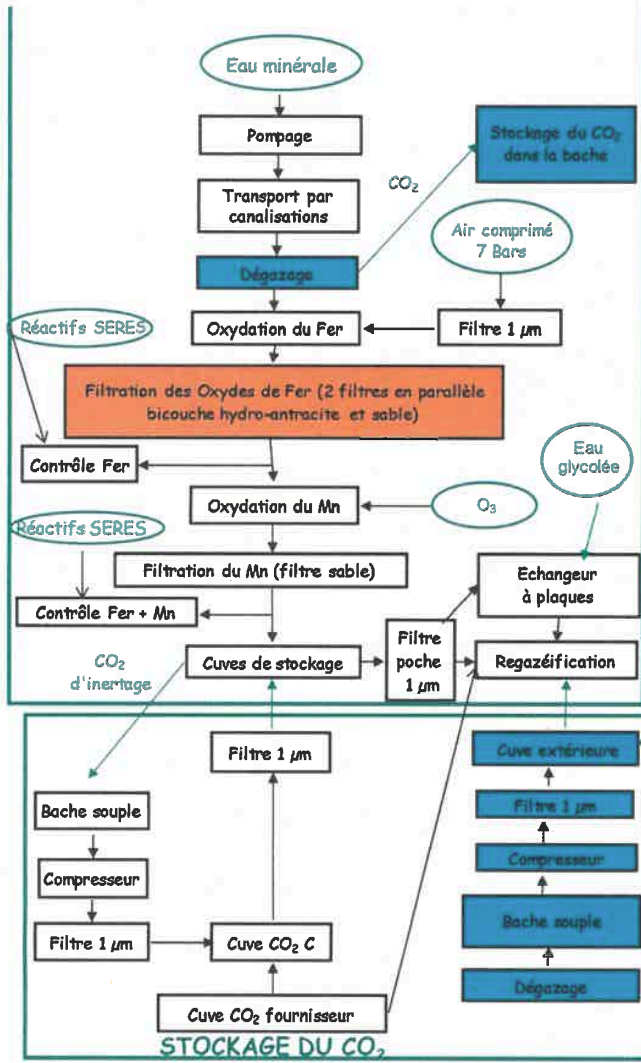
Eau minérale

Pompage

Stockage du $CO_2$ dans la bache

$CO_2$

Transport par canalisations

Air comprimé 7 Bars

Dégazage

Réactifs SERES

Oxydation du Fer

Filtre 1 $\mu m$

Filtration des Oxydes de Fer (2 filtres en parallèle bicouche hydro-antracite et sable)

Eau glycolée

Contrôle Fer

Oxydation du Mn

$O_3$

Réactifs SERES

Filtration du Mn (filtre sable)

Echangeur à plaques

Contrôle Fer + Mn

$CO_2$ d'inertage

Cuves de stockage

Filtre poche 1 $\mu m$

Regazéification

Filtre 1 $\mu m$

Cuve extérieure

Bache souple

Filtre 1 $\mu m$

Compresseur

Compresseur

Bache souple

Filtre 1 $\mu m$

Cuve $CO_2$ C

Dégazage

Cuve $CO_2$ fournisseur

STOCKAGE DU $CO_2$